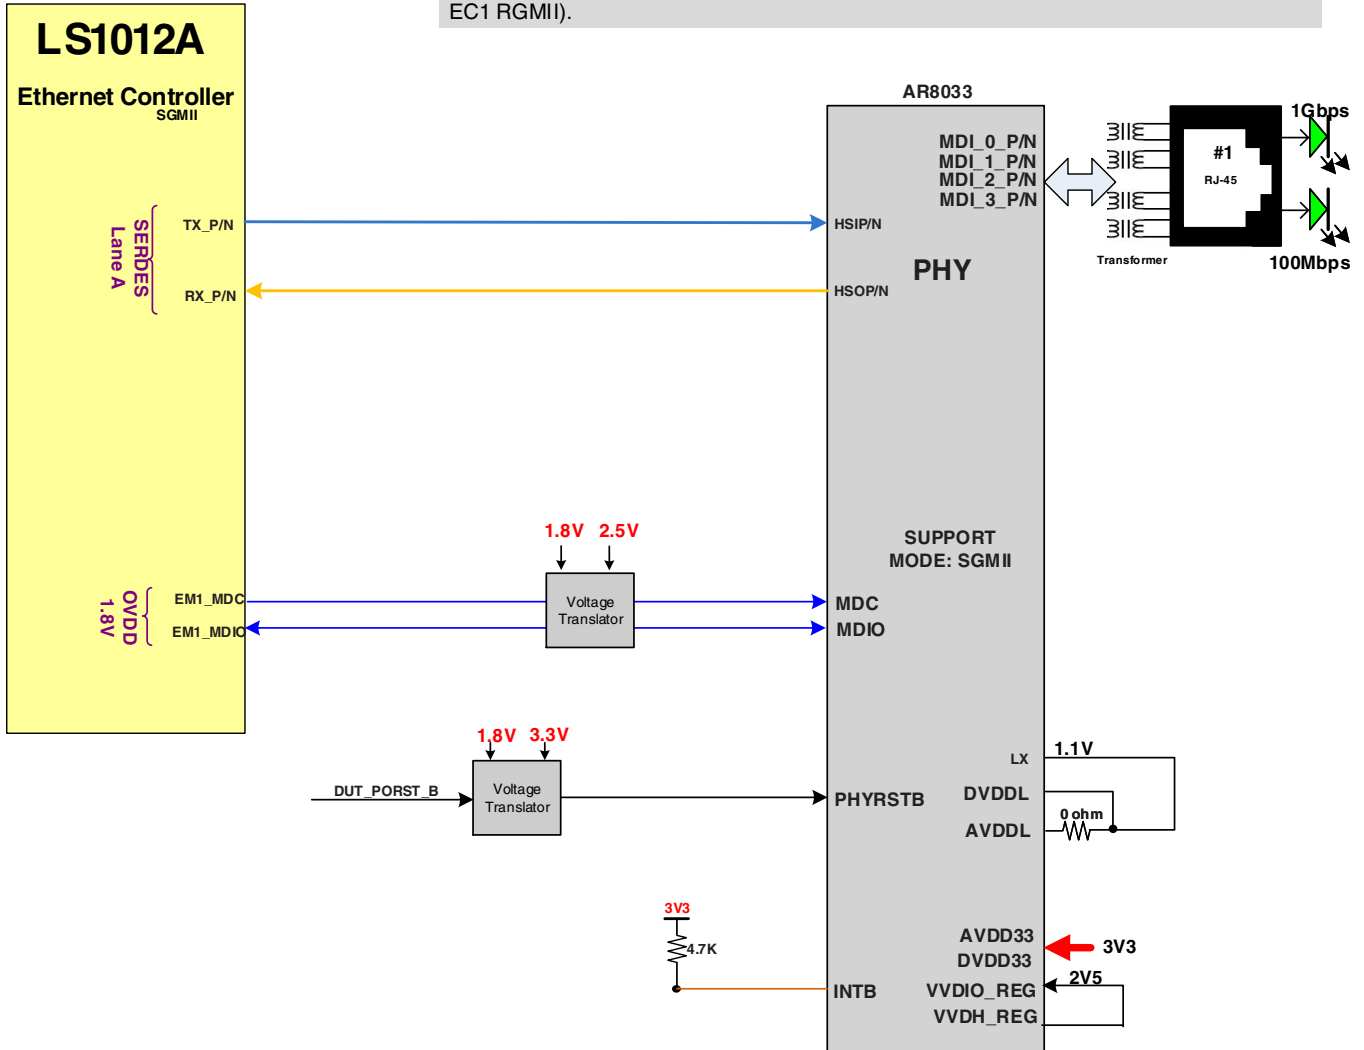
EC1 RGMII).

LS1012A

Ethernet Controller
SGMII

SERDES
Lane A

TX_P/N

RX_P/N

OVDD
1.8V

EM1_MDC

EM1_MDIO

AR8033

MDI_0_P/N
MDI_1_P/N
MDI_2_P/N
MDI_3_P/N

HSIP/N

PHY

HSOP/N

#1
RJ-45

1Gbps

100Mbps

Transformer

SUPPORT
MODE: SGMII

1.8V 2.5V

Voltage
Translator

MDC
MDIO

1.8V 3.3V

Voltage
Translator

DUT_PORST_B

PHYRSTB

LX

1.1V

DVDDL

0 ohm

AVDDL

3V3

4.7K

AVDD33
DVDD33

3V3

2V5

INTB

VVDIO_REG
VVDH_REG